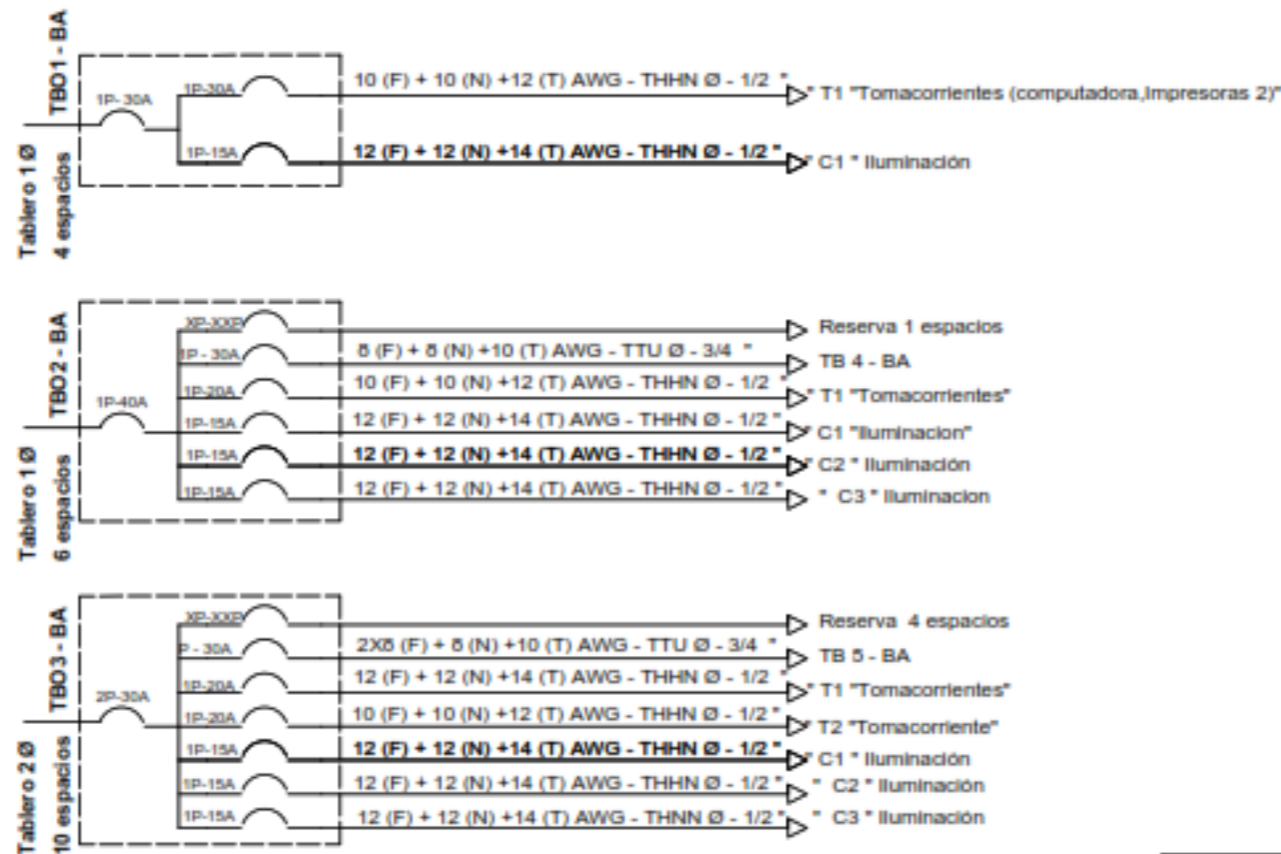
TBO1 - BA
Tablero 1 Ø
4 espacios

1P- 30A
1P-30A
10 (F) + 10 (N) +12 (T) AWG - THHN Ø - 1/2 "
" T1 "Tomacorrientes (computadora,Impresoras 2)"
1P-15A
12 (F) + 12 (N) +14 (T) AWG - THHN Ø - 1/2 "
" C1 " Iluminación

TBO2 - BA
Tablero 1 Ø
6 espacios

1P-40A
XP-XXP
Reserva 1 espacios
1P - 30A
8 (F) + 8 (N) +10 (T) AWG - TTU Ø - 3/4 "
TB 4 - BA
1P-20A
10 (F) + 10 (N) +12 (T) AWG - THHN Ø - 1/2 "
" T1 "Tomacorrientes"
1P-15A
12 (F) + 12 (N) +14 (T) AWG - THHN Ø - 1/2 "
" C1 "Iluminacion"
1P-15A
12 (F) + 12 (N) +14 (T) AWG - THHN Ø - 1/2 "
" C2 " Iluminación
1P-15A
12 (F) + 12 (N) +14 (T) AWG - THHN Ø - 1/2 "
" C3 " Iluminacion

TBO3 - BA
Tablero 2 Ø
10 espacios

2P-30A
XP-XXP
Reserva 4 espacios
P - 30A
2X8 (F) + 8 (N) +10 (T) AWG - TTU Ø - 3/4 "
TB 5 - BA
1P-20A
12 (F) + 12 (N) +14 (T) AWG - THHN Ø - 1/2 "
" T1 "Tomacorrientes"
1P-20A
10 (F) + 10 (N) +12 (T) AWG - THHN Ø - 1/2 "
" T2 "Tomacorriente"
1P-15A
12 (F) + 12 (N) +14 (T) AWG - THHN Ø - 1/2 "
" C1 " Iluminación
1P-15A
12 (F) + 12 (N) +14 (T) AWG - THHN Ø - 1/2 "
" C2 " Iluminación
1P-15A
12 (F) + 12 (N) +14 (T) AWG - THNN Ø - 1/2 "
" C3 " Iluminación